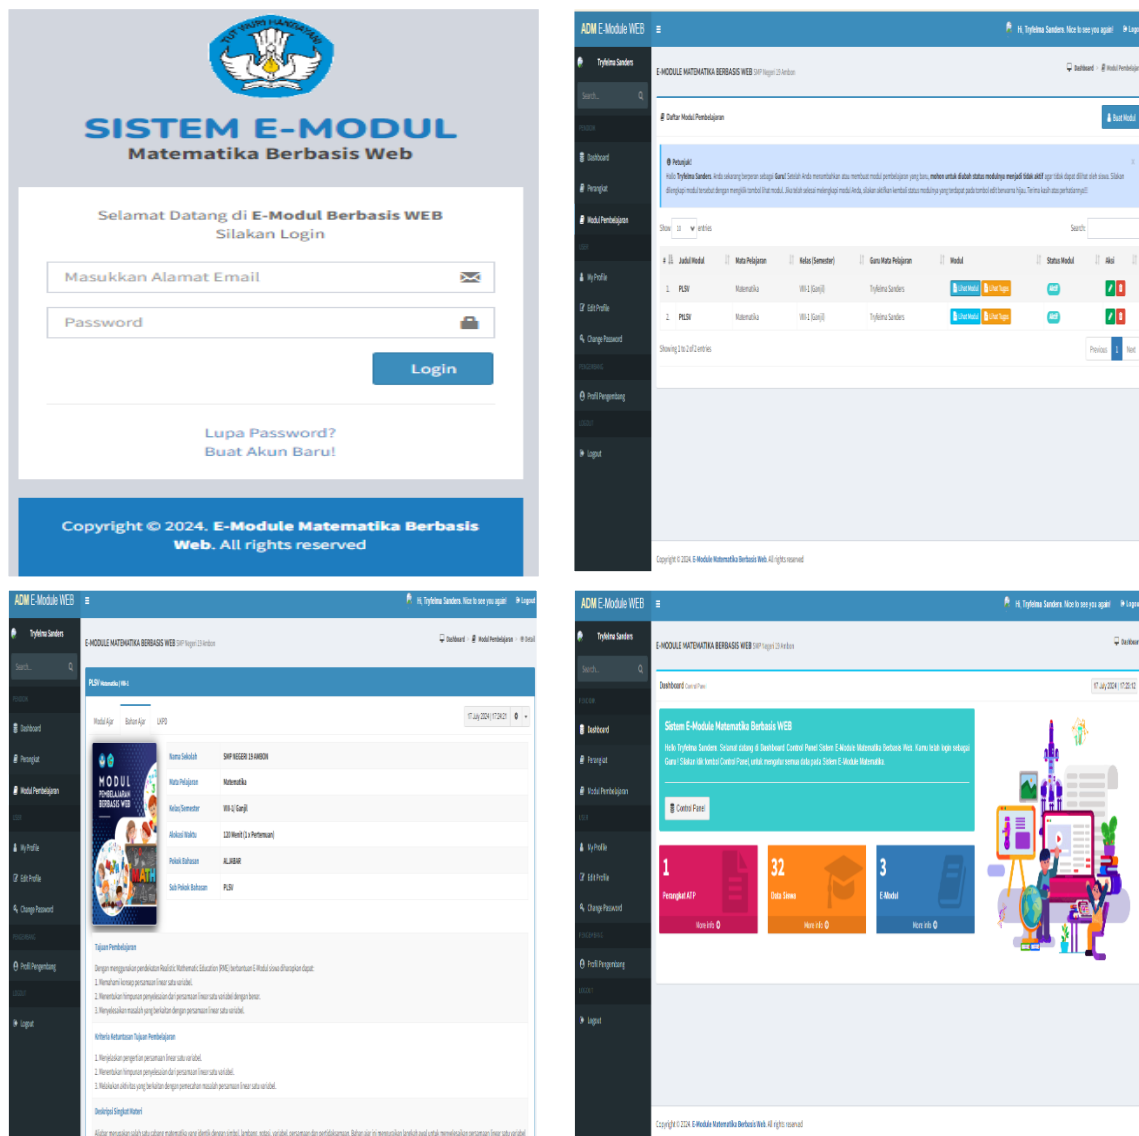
TUT WURI HANDAYANI

SISTEM E-MODUL
Matematika Berbasis Web

Selamat Datang di E-Modul Berbasis WEB
Silakan Login

Masukkan Alamat Email

Password

Login

Lupa Password?
Buat Akun Baru!

Copyright © 2024. E-Module Matematika Berbasis Web. All rights reserved

ADM E-Module WEB

Hi, Tryfelma Sanders. Nice to see you again! Logout

Tryfelma Sanders

Search...

Dashboard

Perangkat

Modul Pembelajaran

My Profile

Edit Profile

Change Password

Profil Pengembang

Logout

E-MODULE MATEMATIKA BERBASIS WEB SMP Negeri 19 Ambon

Dashboard > Modul Pembelajaran

Daftar Modul Pembelajaran

Buat Modul

Petunjuk!

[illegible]

Show 10 entries

Search:

| # | Judul Modul | Mata Pelajaran | Kelas (Semester) | Guru Mata Pelajaran | Modul | Status Modul | Aksi |
|---|---|---|---|---|---|---|---|
| 1 | PLSV | Matematika | VII-1 (Ganjil) | Tryfelma Sanders | Lihat Modul Lihat Tugas | Aktif | |
| 2 | PLSV | Matematika | VII-1 (Ganjil) | Tryfelma Sanders | Lihat Modul Lihat Tugas | Aktif | |

Showing 1 to 2 of 2 entries

Previous 1 Next

Copyright © 2024. E-Module Matematika Berbasis Web. All rights reserved

ADM E-Module WEB

Hi, Tryfelma Sanders. Nice to see you again! Logout

E-MODULE MATEMATIKA BERBASIS WEB SMP Negeri 19 Ambon

Dashboard > Modul Pembelajaran > Detail

PLSV Matematika | VII-1

Modul Ajar Bahan Ajar LKPD

17 July 2024 | 17:24:21

MODUL PEMBELAJARAN BERBASIS WEB

MATH

| Nama Sekolah | SMP NEGERI 19 AMBON |
|---|---|
| Mata Pelajaran | Matematika |
| Kelas/Semester | VII-1/ Ganjil |
| Alokasi Waktu | 120 Menit (1 x Pertemuan) |
| Pokok Bahasan | ALJABAR |
| Sub Pokok Bahasan | PLSV |

Tujuan Pembelajaran

Dengan menggunakan pendekatan Realistic Mathematic Education (RME) berbantuan E-Modul siswa diharapkan dapat:
1. Memahami konsep persamaan linear satu variabel.
2. Menentukan himpunan penyelesaian dari persamaan linear satu variabel dengan benar.
3. Menyelesaikan masalah yang berkaitan dengan persamaan linear satu variabel.

Kriteria Ketuntasan Tujuan Pembelajaran

1. Menjelaskan pengertian persamaan linear satu variabel.
2. Menentukan himpunan penyelesaian dari persamaan linear satu variabel.
3. Melakukan aktivitas yang berkaitan dengan pemecahan masalah persamaan linear satu variabel.

Deskripsi Singkat Materi

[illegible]

ADM E-Module WEB

Hi, Tryfelma Sanders. Nice to see you again! Logout

E-MODULE MATEMATIKA BERBASIS WEB SMP Negeri 19 Ambon

Dashboard

Dashboard Control Panel

17 July 2024 | 17:20:12

Sistem E-Module Matematika Berbasis WEB

Hallo Tryfelma Sanders. Selamat datang di Dashboard Control Panel Sistem E-Module Matematika Berbasis Web. Kamu telah login sebagai Guru! Silakan klik tombol Control Panel untuk mengatur semua data pada Sistem E-Module Matematika.

Control Panel

1 Perangkat ATP More info

32 Data Siswa More info

3 E-Modul More info

Copyright © 2024. E-Module Matematika Berbasis Web. All rights reserved